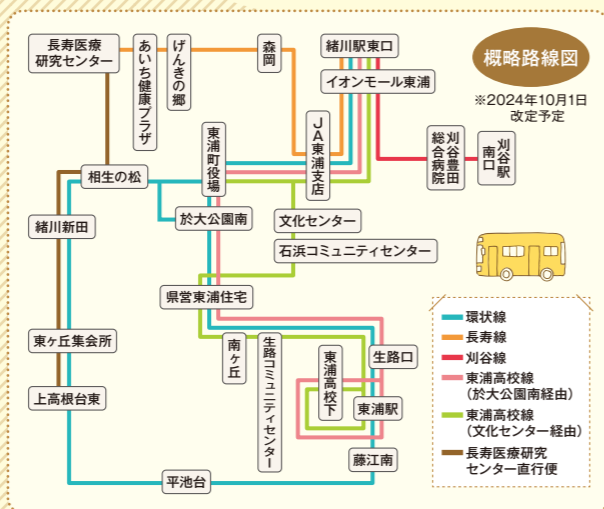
概略路線図

※2024年10月1日改定予定

長寿医療研究センター

あいち健康プラザ

げんきの郷

森岡

緒川駅東口

イオンモール東浦

ＪＡ東浦支店

刈谷豊田総合病院

刈谷駅南口

東浦町役場

相生の松

於大公園南

文化センター

石浜コミュニティセンター

緒川新田

県営東浦住宅

南ヶ丘

生路コミュニティセンター

東浦高校下

生路口

東浦駅

東ヶ丘集会所

上高根台東

藤江南

平池台

環状線

長寿線

刈谷線

東浦高校線（於大公園南経由）

東浦高校線（文化センター経由）

長寿医療研究センター直行便